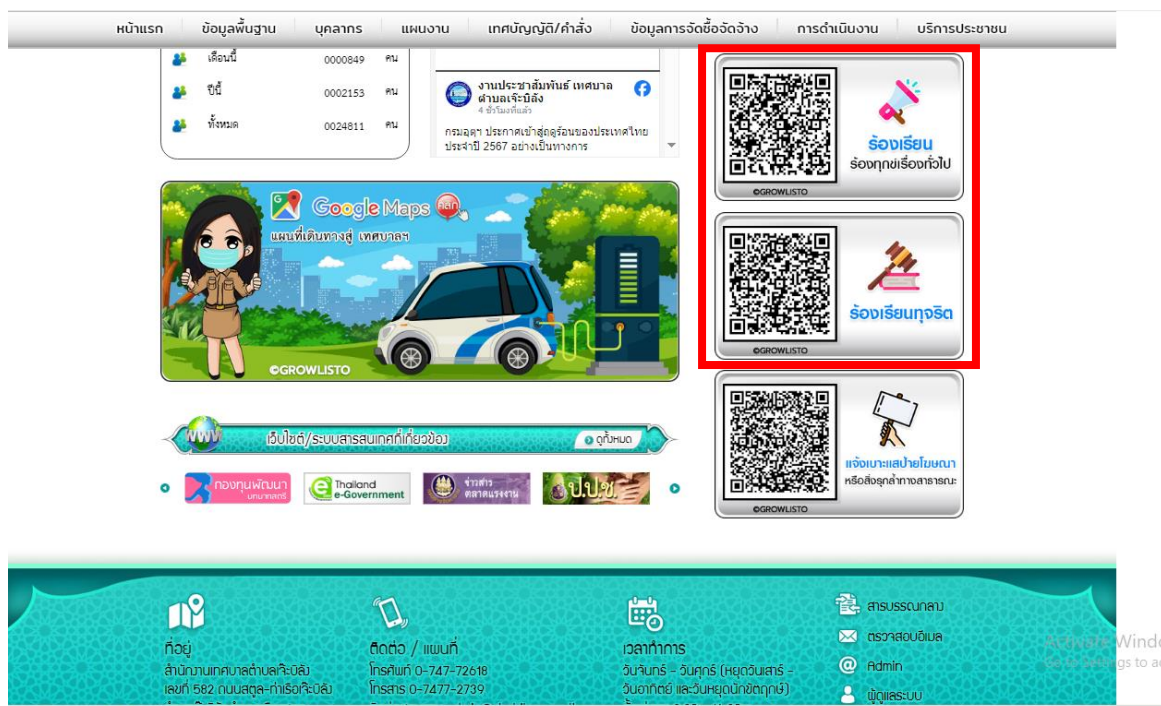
หน้าแรก | ข้อมูลพื้นฐาน | บุคลากร | แผนงาน | เทศบัญญัติ/คำสั่ง | ข้อมูลการจัดซื้อจัดจ้าง | การดำเนินงาน | บริการประชาชน

เดือนนี้ 0000849 คน
ปีนี้ 0002153 คน
ทั้งหมด 0024811 คน

งานประชาสัมพันธ์ เทศบาลตำบลเจ๊ะบิลัง
4 ชั่วโมงที่แล้ว
กรมอุตุฯ ประกาศเข้าสู่ฤดูร้อนของประเทศไทย ประจำปี 2567 อย่างเป็นทางการ

Google Maps คลิก
แผนที่เดินทางสู่ เทศบาลฯ
©GROWLISTO

ร้องเรียน
ร้องทุกข์เรื่องทั่วไป
©GROWLISTO

ร้องเรียนทุจริต
©GROWLISTO

แจ้งเบาะแสป้ายโฆษณา
หรือสิ่งรุกล้ำทางสาธารณะ
©GROWLISTO

www เว็บไซต์/ระบบสารสนเทศที่เกี่ยวข้อง
ดูทั้งหมด

กองทุนพัฒนา
Thailand e-Government
ข่าวสาร ตลาดแรงงาน
ป.ป.ช.

ที่อยู่
สำนักงานเทศบาลตำบลเจ๊ะบิลัง
เลขที่ 582 ถนนสตูล-ท่าเรือเจ๊ะบิลัง

ติดต่อ / แผนที่
โทรศัพท์ 0-747-72618
โทรสาร 0-7477-2739

เวลาทำการ
วันจันทร์ - วันศุกร์ (หยุดวันเสาร์ - วันอาทิตย์ และวันหยุดนักขัตฤกษ์)

สารบรรณกลาง
ตรวจสอบอีเมล
Admin
ผู้ดูแลระบบ

Activate Windo
Go to Settings to ac